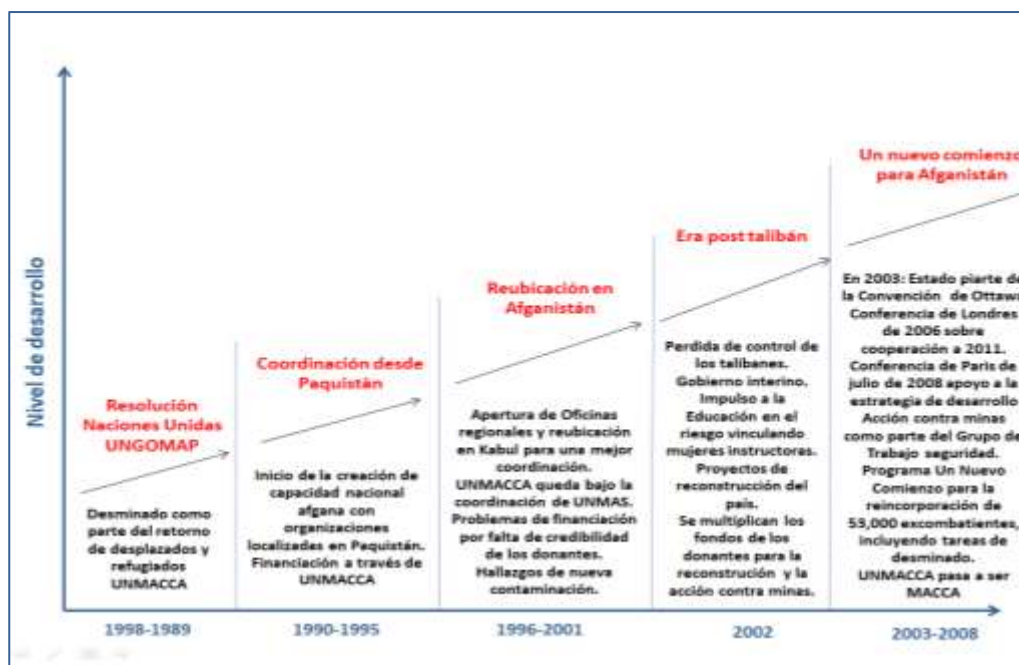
Nivel de desarrollo

Resolución Naciones Unidas UNGOMAP

Desminado como parte del retorno de desplazados y refugiados UNMACCA

Coordinación desde Paquistán

Inicio de la creación de capacidad nacional afgana con organizaciones localizadas en Paquistán. Financiación a través de UNMACCA

Reubicación en Afganistán

Apertura de Oficinas regionales y reubicación en Kabul para una mejor coordinación. UNMACCA queda bajo la coordinación de UNMAS. Problemas de financiación por falta de credibilidad de los donantes. Hallazgos de nueva contaminación.

Era post talibán

Perdida de control de los talibanes. Gobierno interino. Impulso a la Educación en el riesgo vinculando mujeres instructoras. Proyectos de reconstrucción del país. Se multiplican los fondos de los donantes para la reconstrución y la acción contra minas.

Un nuevo comienzo para Afganistán

En 2003: Estado piarte de la Convención de Ottawa. Conferencia de Londres de 2006 sobre cooperación a 2011. Conferencia de Paris de julio de 2008 apoyo a la estrategia de desarrollo. Acción contra minas como parte del Grupo de Trabajo seguridad. Programa Un Nuevo Comienzo para la reincorporación de 53,000 excombatientes, incluyendo tareas de desminado. UNMACCA pasa a ser MACCA

1998-1989

1990-1995

1996-2001

2002

2003-2008